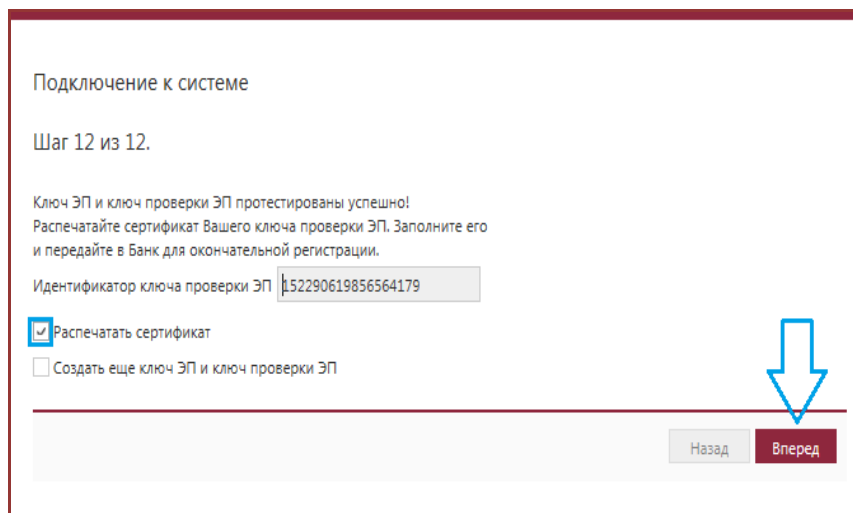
Подключение к системе

Шаг 12 из 12.

Ключ ЭП и ключ проверки ЭП протестированы успешно! Распечатайте сертификат Вашего ключа проверки ЭП. Заполните его и передайте в Банк для окончательной регистрации.

Идентификатор ключа проверки ЭП 152290619856564179

Распечатать сертификат

Создать еще ключ ЭП и ключ проверки ЭП

Назад

Вперед